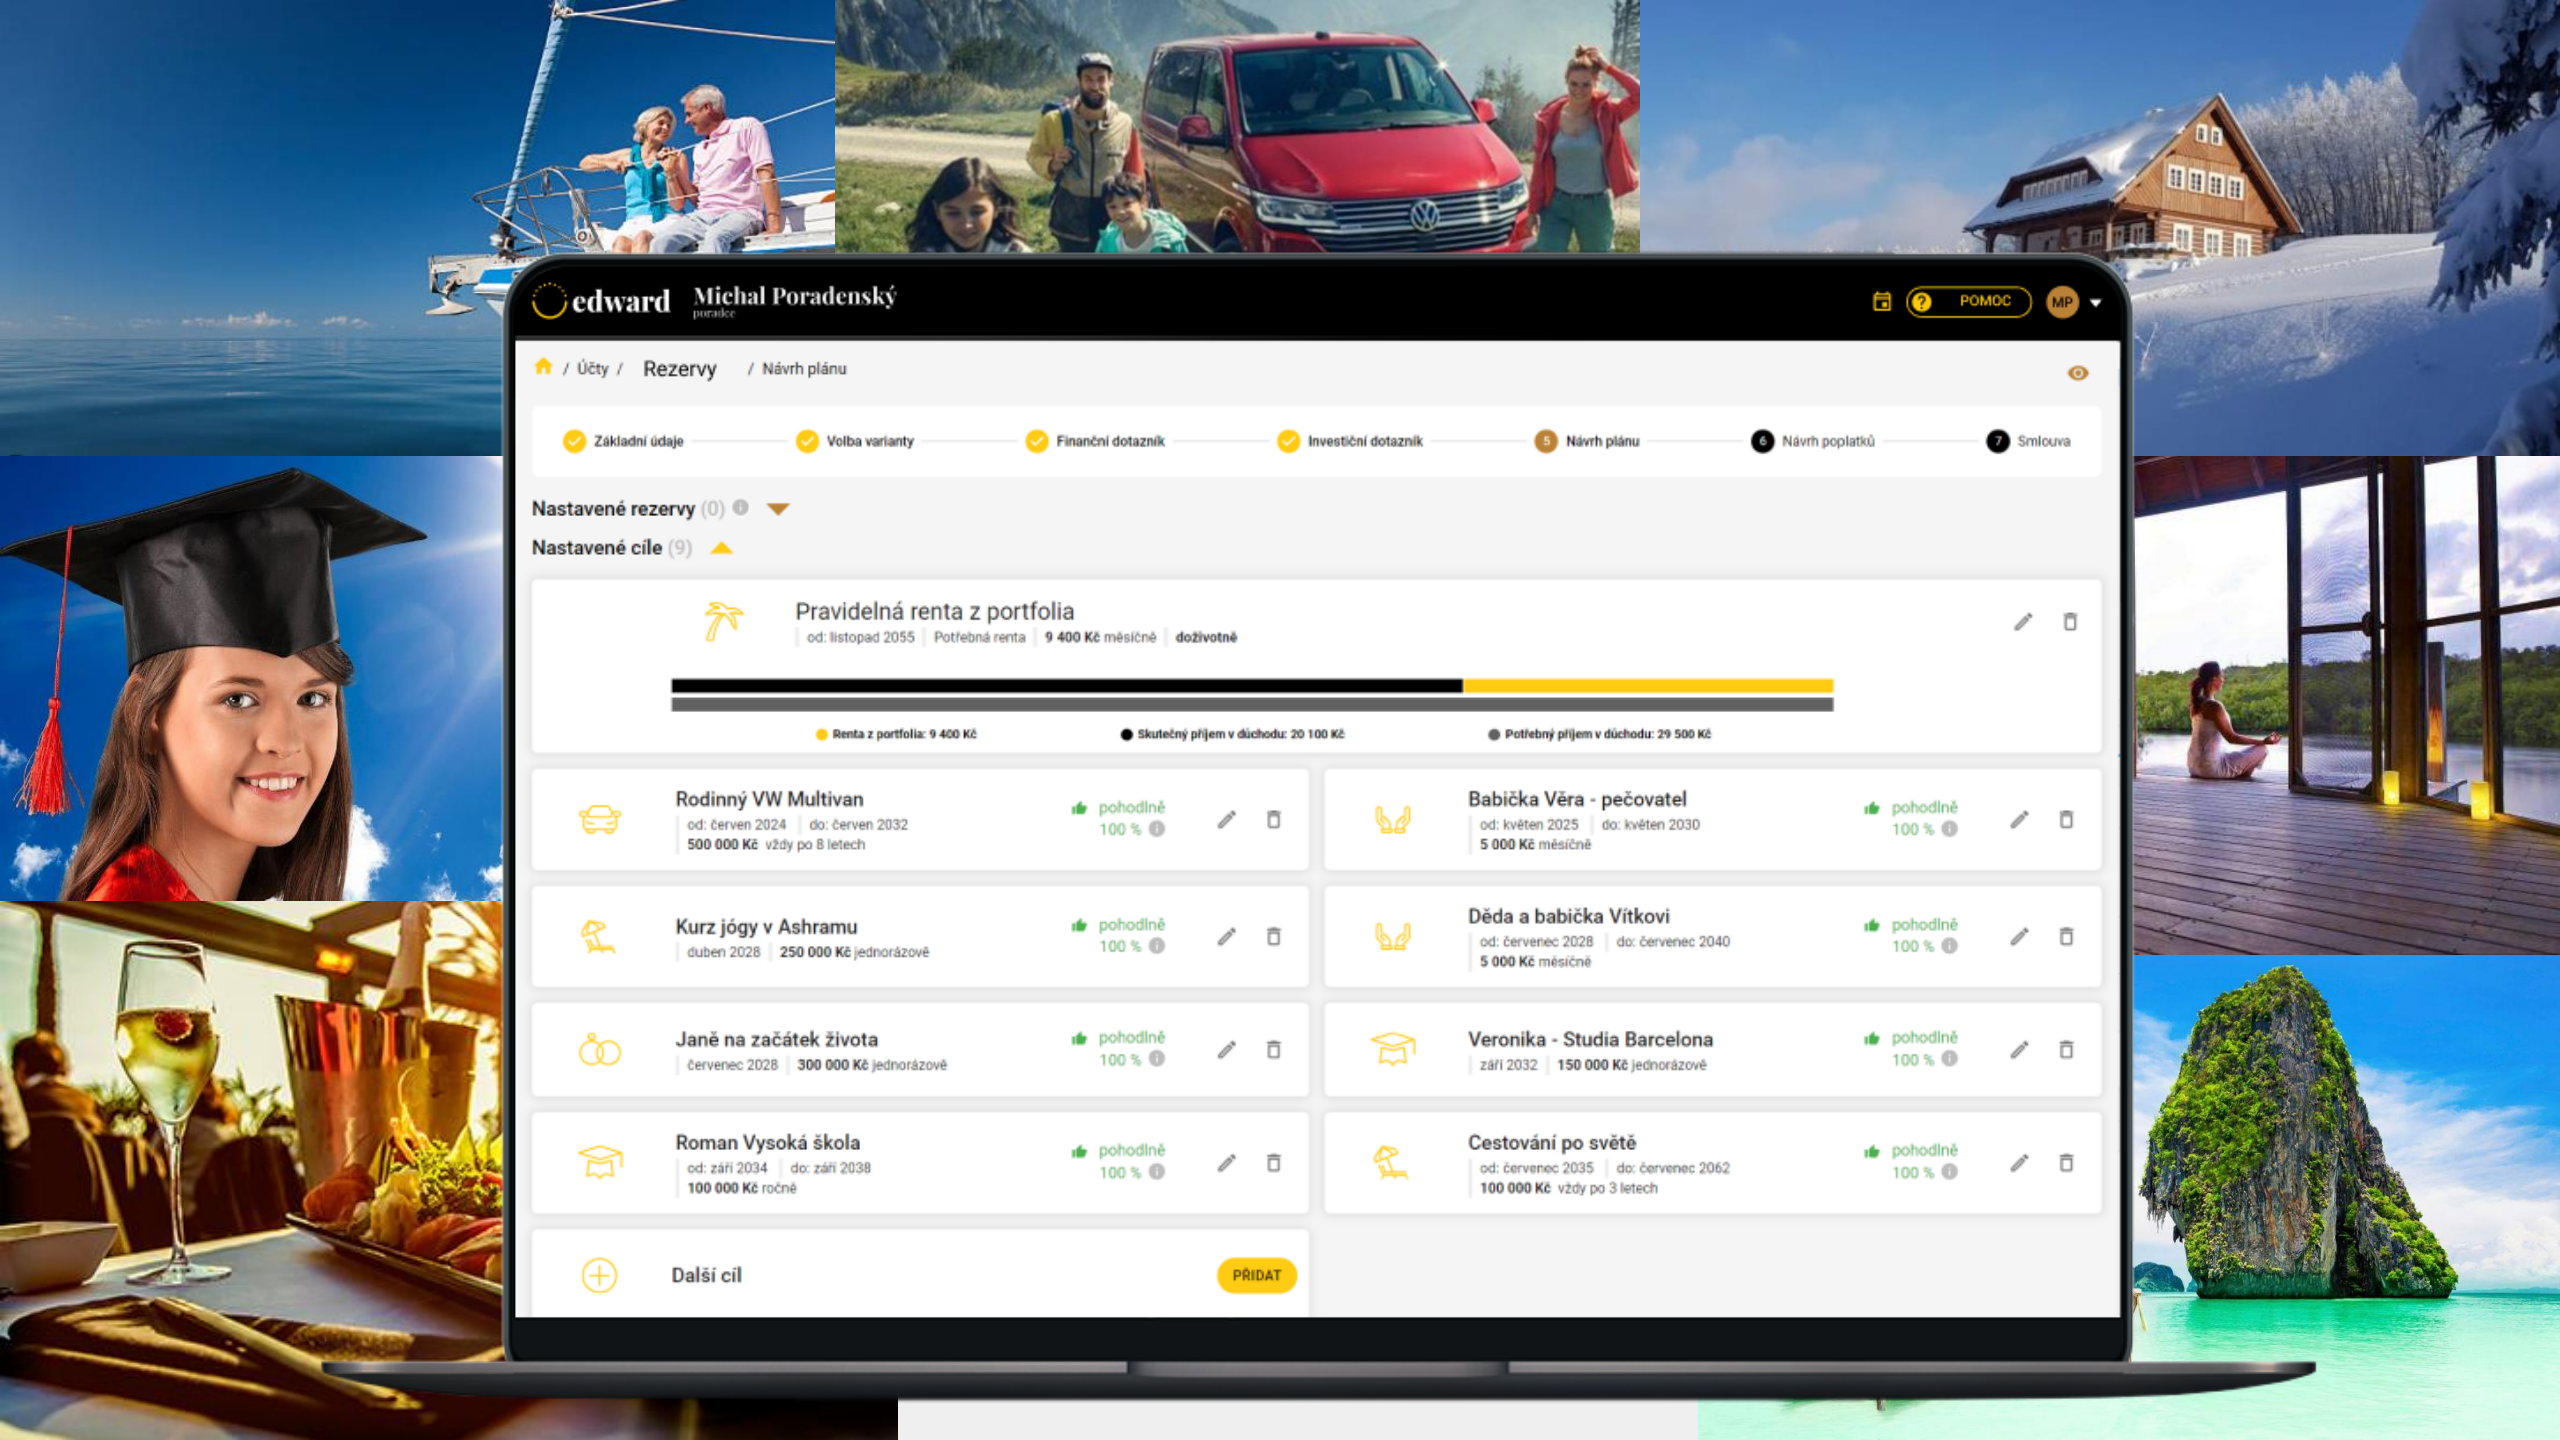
edward Michal Poradenský
poradce

POMOC MP

/ Účty / Rezervy / Návrh plánu

Základní údaje
Volba varianty
Finanční dotazník
Investiční dotazník
5 Návrh plánu
6 Návrh poplatků
7 Smlouva

Nastavené rezervy (0)
Nastavené cíle (9)

Pravidelná renta z portfolia
od: listopad 2055 | Potřebná renta | 9 400 Kč měsíčně | doživotně

Renta z portfolia: 9 400 Kč
Skutečný příjem v důchodu: 20 100 Kč
Potřebný příjem v důchodu: 29 500 Kč

Rodinný VW Multivan
od: červen 2024 | do: červen 2032
500 000 Kč vždy po 8 letech
pohodlně 100 %

Babička Věra - pečovatel
od: květen 2025 | do: květen 2030
5 000 Kč měsíčně
pohodlně 100 %

Kurz jógy v Ashramu
duben 2028 | 250 000 Kč jednorázově
pohodlně 100 %

Děda a babička Vítkovi
od: červenec 2028 | do: červenec 2040
5 000 Kč měsíčně
pohodlně 100 %

Janě na začátek života
červenec 2028 | 300 000 Kč jednorázově
pohodlně 100 %

Veronika - Studia Barcelona
září 2032 | 150 000 Kč jednorázově
pohodlně 100 %

Roman Vysoká škola
od: září 2034 | do: září 2038
100 000 Kč ročně
pohodlně 100 %

Cestování po světě
od: červenec 2035 | do: červenec 2062
100 000 Kč vždy po 3 letech
pohodlně 100 %

Další cíl
PŘIDAT